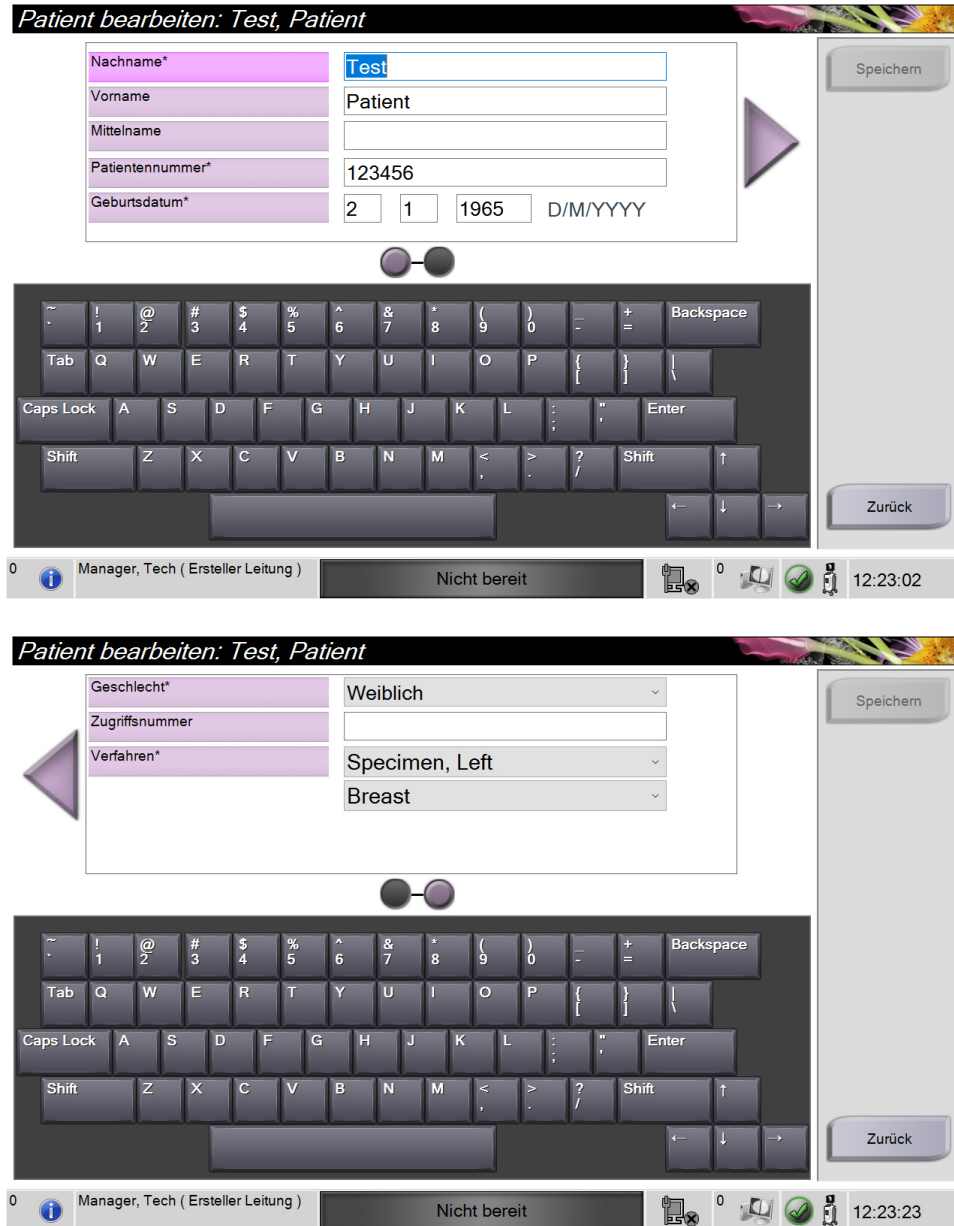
Patient bearbeiten: Test, Patient

Speichern

| | |
|---|---|
| Nachname* | Test |
| Vorname | Patient |
| Mittelname | |
| Patientennummer* | 123456 |
| Geburtsdatum* | 2 1 1965 D/M/YYYY |

~ ` ! 1 @ 2 # 3 $ 4 % 5 ^ 6 & 7 * 8 ( 9 ) 0 _ - + = Backspace
Tab Q W E R T Y U I O P { [ } ] | \
Caps Lock A S D F G H J K L : ; " ' Enter
Shift Z X C V B N M < , > . ? / Shift ↑
← ↓ →

Zurück

0 Manager, Tech ( Ersteller Leitung ) Nicht bereit 0 12:23:02

Patient bearbeiten: Test, Patient

Speichern

| | |
|---|---|
| Geschlecht* | Weiblich |
| Zugriffsnummer | |
| Verfahren* | Specimen, Left |
| | Breast |

~ ` ! 1 @ 2 # 3 $ 4 % 5 ^ 6 & 7 * 8 ( 9 ) 0 _ - + = Backspace
Tab Q W E R T Y U I O P { [ } ] | \
Caps Lock A S D F G H J K L : ; " ' Enter
Shift Z X C V B N M < , > . ? / Shift ↑
← ↓ →

Zurück

0 Manager, Tech ( Ersteller Leitung ) Nicht bereit 0 12:23:23